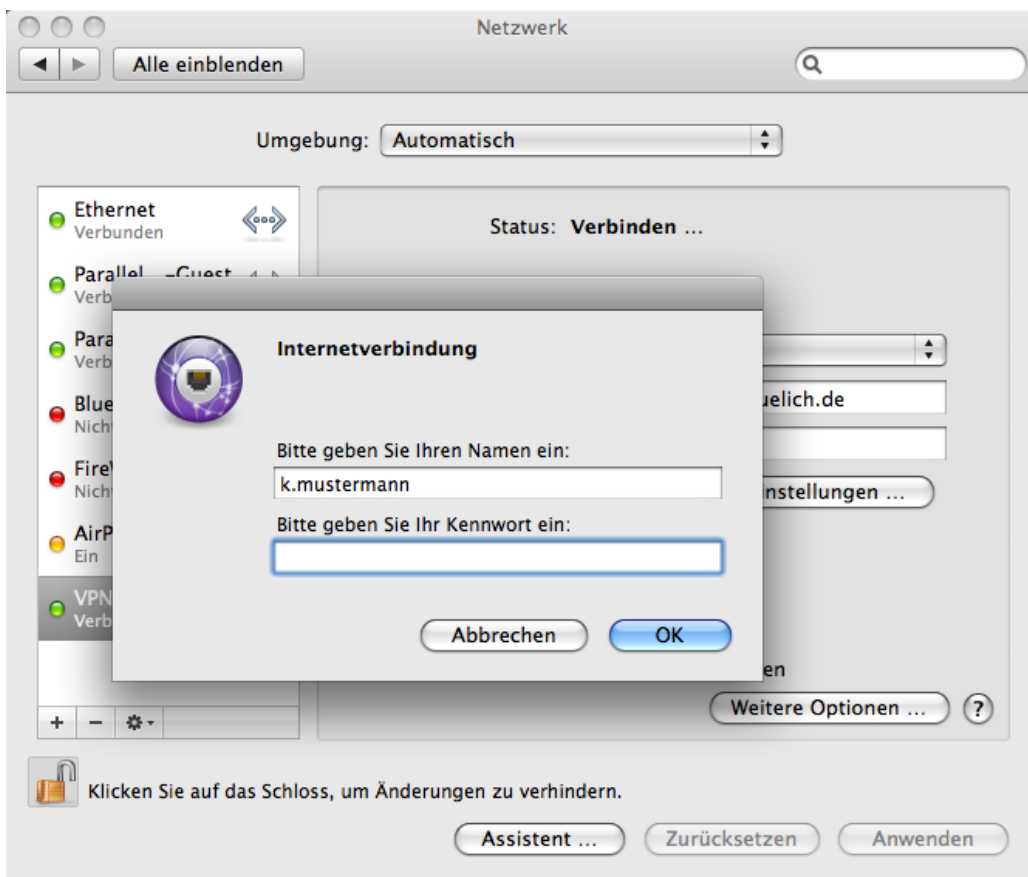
Netzwerk

Alle einblenden

Umgebung: Automatisch

Ethernet
Verbunden

Parallel –Guest
Verb

Para
Verb

Blue
Nicht

FireW
Nicht

AirP
Ein

VPN
Verb

+ −

Status: Verbinden ...

uelich.de

nstellungen ...

en

Weitere Optionen ...

?

Internetverbindung

Bitte geben Sie Ihren Namen ein:

k.mustermann

Bitte geben Sie Ihr Kennwort ein:

Abbrechen

OK

Klicken Sie auf das Schloss, um Änderungen zu verhindern.

Assistent ...

Zurücksetzen

Anwenden